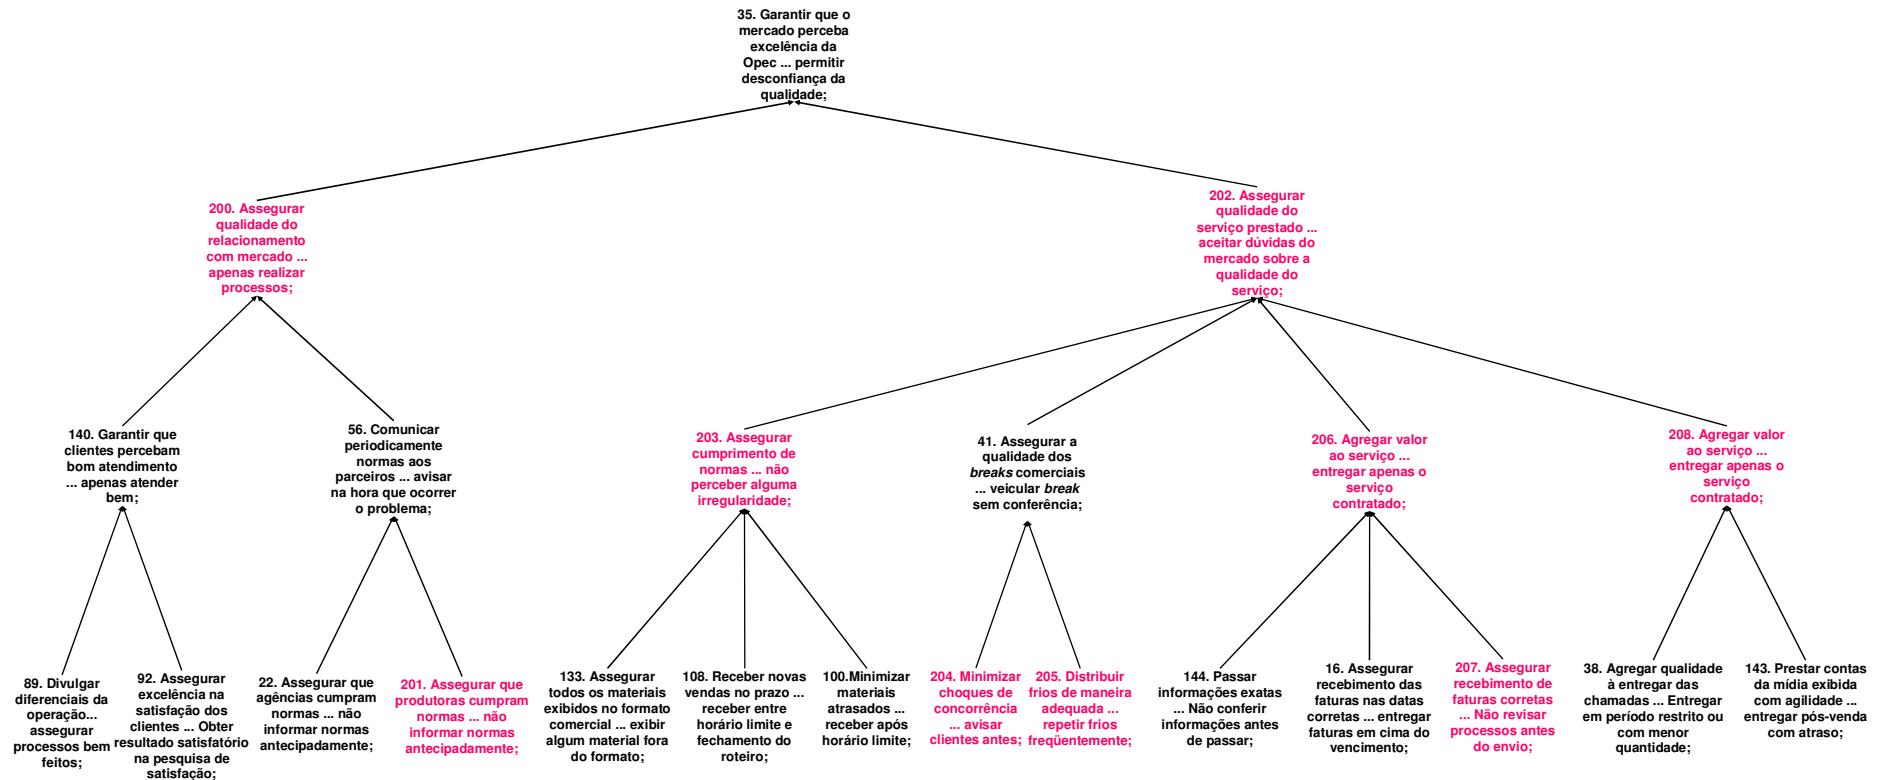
35. Garantir que o mercado perceba excelência da Opec ... permitir desconfiança da qualidade;

200. Assegurar qualidade do relacionamento com mercado ... apenas realizar processos;

202. Assegurar qualidade do serviço prestado ... aceitar dúvidas do mercado sobre a qualidade do serviço;

140. Garantir que clientes percebam bom atendimento ... apenas atender bem;

56. Comunicar periodicamente normas aos parceiros ... avisar na hora que ocorrer o problema;

203. Assegurar cumprimento de normas ... não perceber alguma irregularidade;

41. Assegurar a qualidade dos *breaks* comerciais ... veicular *break* sem conferência;

206. Agregar valor ao serviço ... entregar apenas o serviço contratado;

208. Agregar valor ao serviço ... entregar apenas o serviço contratado;

89. Divulgar diferenciais da operação... assegurar processos bem feitos;

92. Assegurar excelência na satisfação dos clientes ... Obter resultado satisfatório na pesquisa de satisfação;

22. Assegurar que agências cumpram normas ... não informar normas antecipadamente;

201. Assegurar que produtoras cumpram normas ... não informar normas antecipadamente;

133. Assegurar todos os materiais exibidos no formato comercial ... exibir algum material fora do formato;

108. Receber novas vendas no prazo ... receber entre horário limite e fechamento do roteiro;

100.Minimizar materiais atrasados ... receber após horário limite;

204. Minimizar choques de concorrência ... avisar clientes antes;

205. Distribuir frios de maneira adequada ... repetir frios freqüentemente;

144. Passar informações exatas ... Não conferir informações antes de passar;

16. Assegurar recebimento das faturas nas datas corretas ... entregar faturas em cima do vencimento;

207. Assegurar recebimento de faturas corretas ... Não revisar processos antes do envio;

38. Agregar qualidade à entregar das chamadas ... Entregar em período restrito ou com menor quantidade;

143. Prestar contas da mídia exibida com agilidade ... entregar pós-venda com atraso;